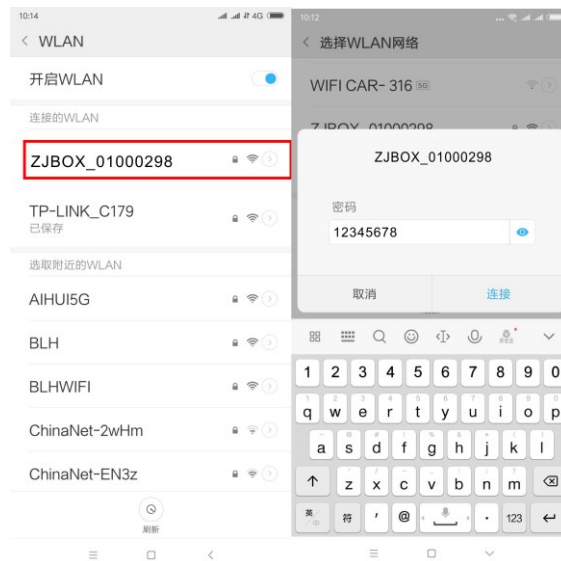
10:14

< WLAN

开启WLAN

连接的WLAN

ZJBOX_01000298

TP-LINK_C179
已保存

选取附近的WLAN

AIHUI5G

BLH

BLHWIFI

ChinaNet-2wHm

ChinaNet-EN3z

刷新

10:12

< 选择WLAN网络

WIFI CAR- 316 5G

ZJBOX_01000298

密码

12345678

取消

连接

1 2 3 4 5 6 7 8 9 0

q w e r t y u i o p

a s d f g h j k l

z x c v b n m

英 符 , @ . 123